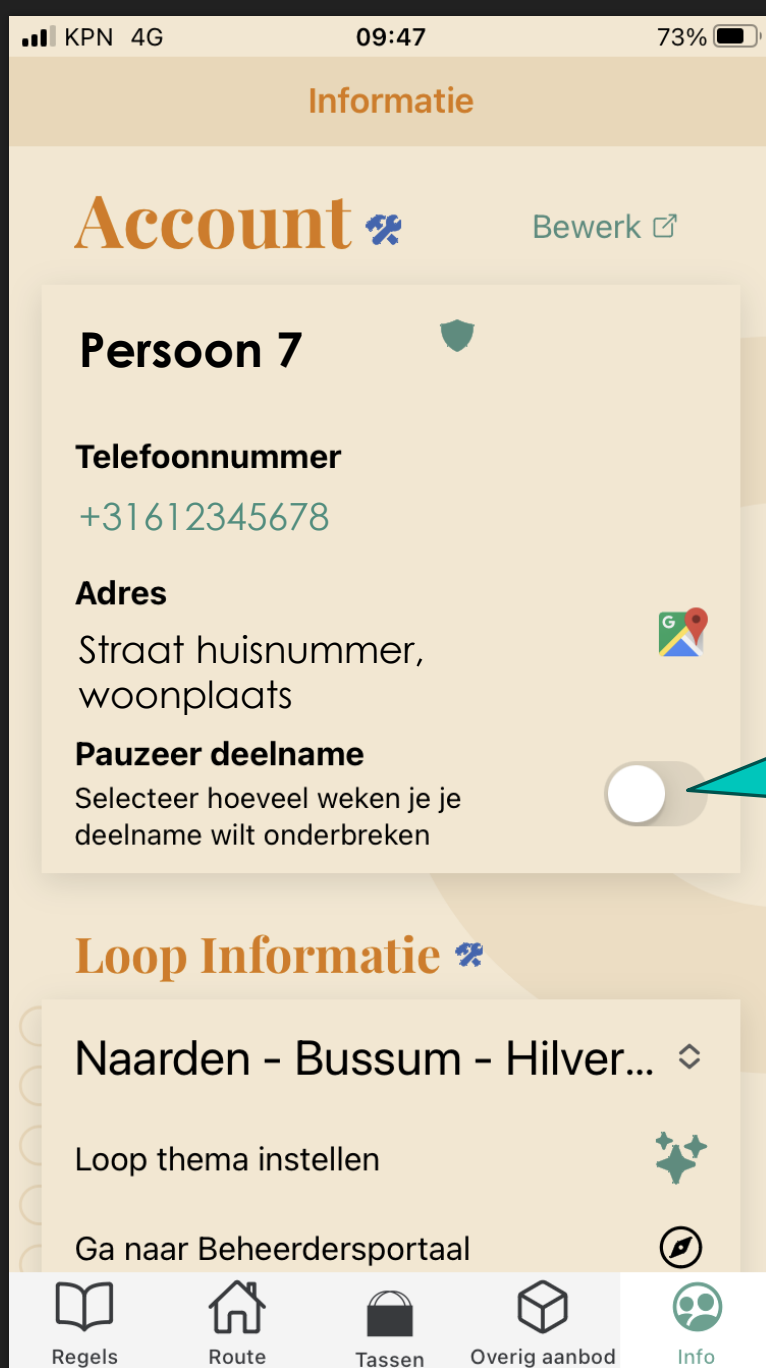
KPN 4G 09:47 73%

Informatie

Account

Bewerk

Persoon 7

Telefoonnummer

+31612345678

Adres

Straat huisnummer, woonplaats

Pauzeer deelname

Selecteer hoeveel weken je je deelname wilt onderbreken

Loop Informatie

Naarden - Bussum - Hilver...

Loop thema instellen

Ga naar Beheerdersportaal

Regels
Route
Tassen
Overig aanbod
Info